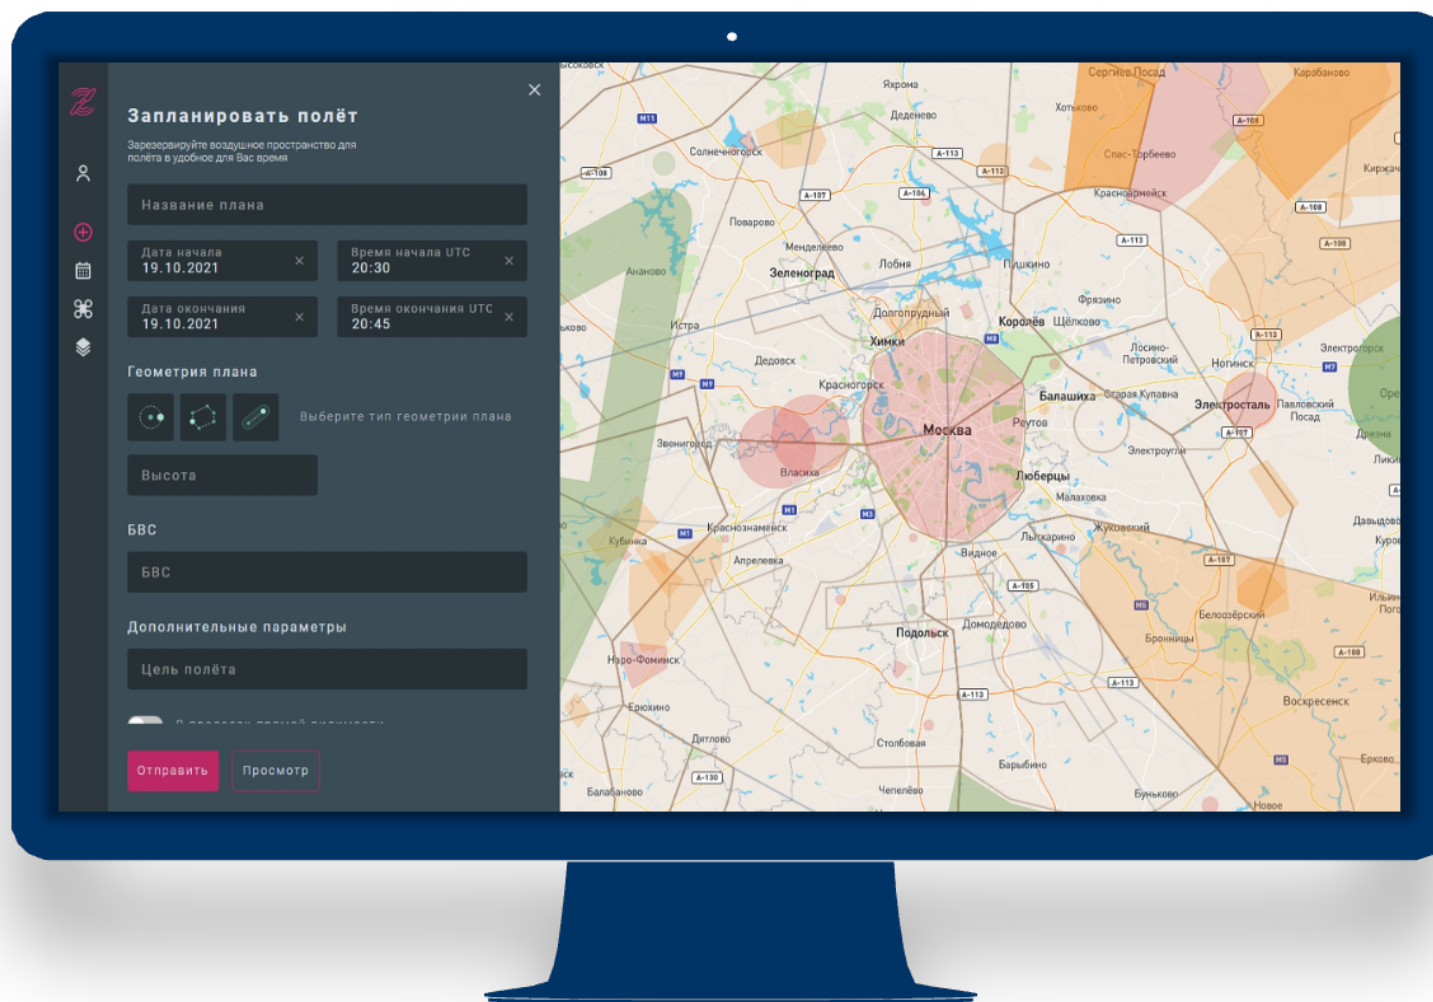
Запланировать полёт

Зарезервируйте воздушное пространство для полёта в удобное для Вас время

Название плана

Дата начала
19.10.2021

Время начала UTC
20:30

Дата окончания
19.10.2021

Время окончания UTC
20:45

Геометрия плана

Выберите тип геометрии плана

Высота

БВС

БВС

Дополнительные параметры

Цель полёта

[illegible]

Отправить

Просмотр

Сергиев Посад
Карабаново
Яхрома
Хотьково
Деденево
Солнечногорск
Спас-Торбеево
Кржач
Красноармейск
Поварово
Менделеево
Зеленоград
Лобня
Пушкино
Ананово
Фрязино
Долгопрудный
Королёв
Щёлково
Истра
Химки
Лосино-Петровский
Электрогорск
Ногинск
Дедовск
Красногорск
Балашиха
Старая Купавна
Электросталь
Павловский Посад
Реутов
Москва
Звенигород
Электроугли
Власиха
Люберцы
Малаховка
Дрезна
Давыдово
Жуковский
Краснознаменск
Кубинка
Лыткарино
Апрелевка
Видное
Белоозёрский
Бронницы
Подольск
Домодедово
Наро-Фоминск
Воскресенск
Ерохино
Дятлово
Столбовая
Барыбино
Балабаново
Чепелево
Бунькою
Ерково
Новое
M11
A-108
A-107
A-113
A-106
M8
M9
M7
M1
M3
M5
M4
A-105
A-130